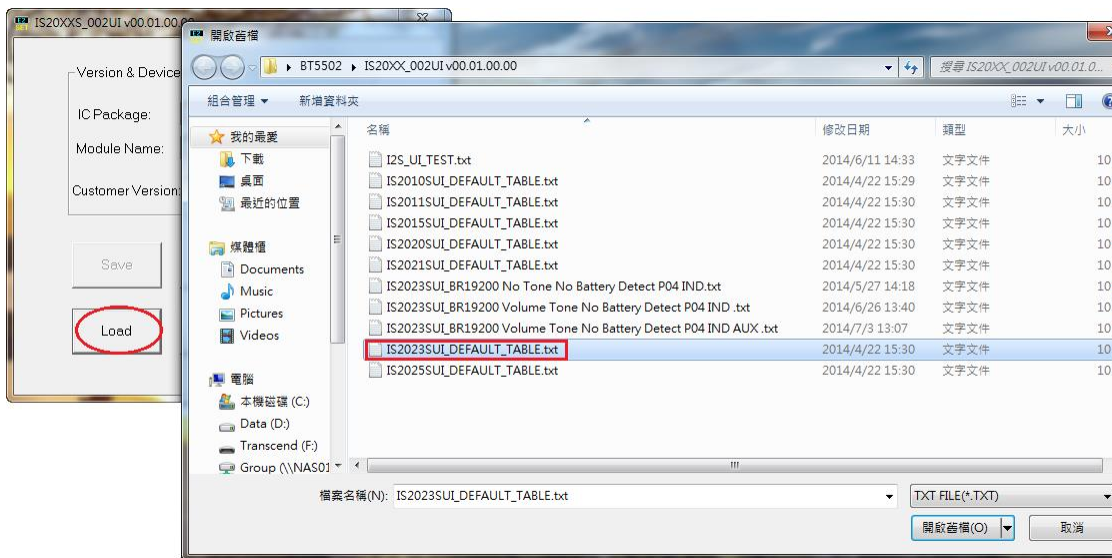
IS20XXS_002UI v00.01.00.0

Version & Device

IC Package:

Module Name:

Customer Version:

Save

Load

開啟舊檔

BT5502 ▸ IS20XX_002UI v00.01.00.00

搜尋 IS20XX_002UI v00.01.0...

組合管理 ▾ 新增資料夾

我的最愛
下載
桌面
最近的位置

媒體櫃
Documents
Music
Pictures
Videos

電腦
本機磁碟 (C:)
Data (D:)
Transcend (F:)
Group (\\NAS01

| 名稱 | 修改日期 | 類型 | 大小 |
|---|---|---|---|
| I2S_UI_TEST.txt | 2014/6/11 14:33 | 文字文件 | 10 |
| IS2010SUI_DEFAULT_TABLE.txt | 2014/4/22 15:29 | 文字文件 | 10 |
| IS2011SUI_DEFAULT_TABLE.txt | 2014/4/22 15:30 | 文字文件 | 10 |
| IS2015SUI_DEFAULT_TABLE.txt | 2014/4/22 15:30 | 文字文件 | 10 |
| IS2020SUI_DEFAULT_TABLE.txt | 2014/4/22 15:30 | 文字文件 | 10 |
| IS2021SUI_DEFAULT_TABLE.txt | 2014/4/22 15:30 | 文字文件 | 10 |
| IS2023SUI_BR19200 No Tone No Battery Detect P04 IND.txt | 2014/5/27 14:18 | 文字文件 | 10 |
| IS2023SUI_BR19200 Volume Tone No Battery Detect P04 IND .txt | 2014/6/26 13:40 | 文字文件 | 10 |
| IS2023SUI_BR19200 Volume Tone No Battery Detect P04 IND AUX .txt | 2014/7/3 13:07 | 文字文件 | 10 |
| IS2023SUI_DEFAULT_TABLE.txt | 2014/4/22 15:30 | 文字文件 | 10 |
| IS2025SUI_DEFAULT_TABLE.txt | 2014/4/22 15:30 | 文字文件 | 10 |

檔案名稱(N): IS2023SUI_DEFAULT_TABLE.txt

TXT FILE(*.TXT)

開啟舊檔(O)

取消